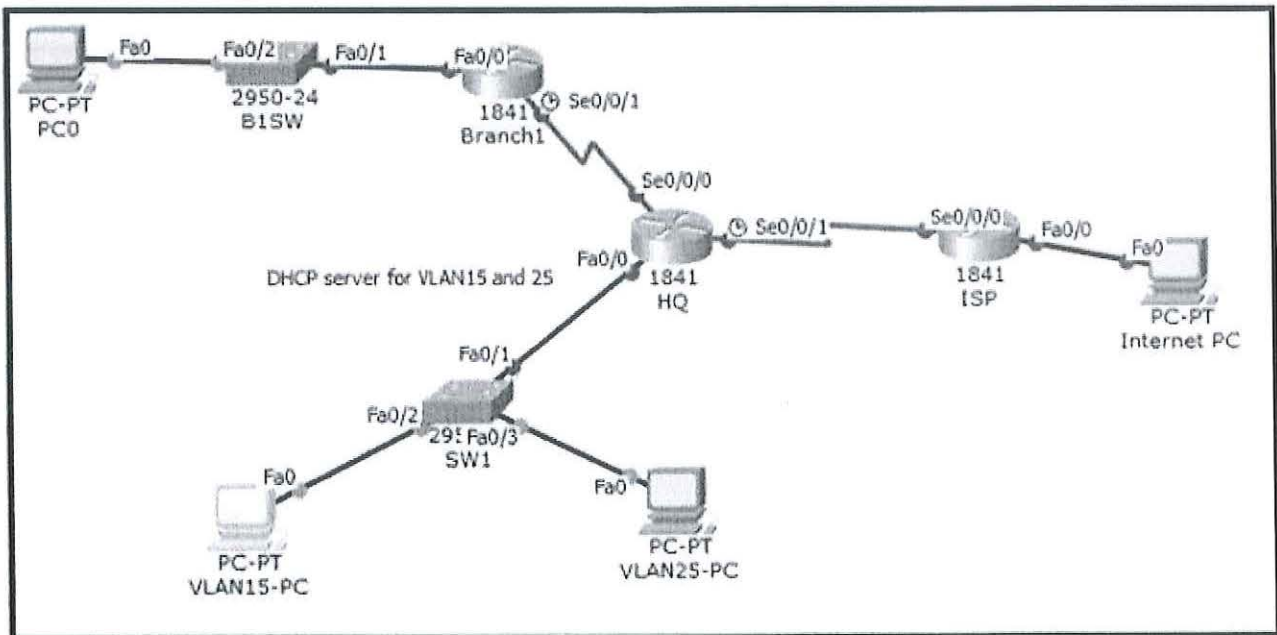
Fa0
Fa0/2
Fa0/1
Fa0/0
PC-PT
PC0
2950-24
B1SW
1841
Branch1
Se0/0/1
Se0/0/0
Fa0/0
Se0/0/1
Se0/0/0
Fa0/0
Fa0
DHCP server for VLAN15 and 25
1841
HQ
1841
ISP
PC-PT
Internet PC
Fa0/1
Fa0/2
29
Fa0/3
SW1
Fa0
Fa0
PC-PT
VLAN15-PC
PC-PT
VLAN25-PC